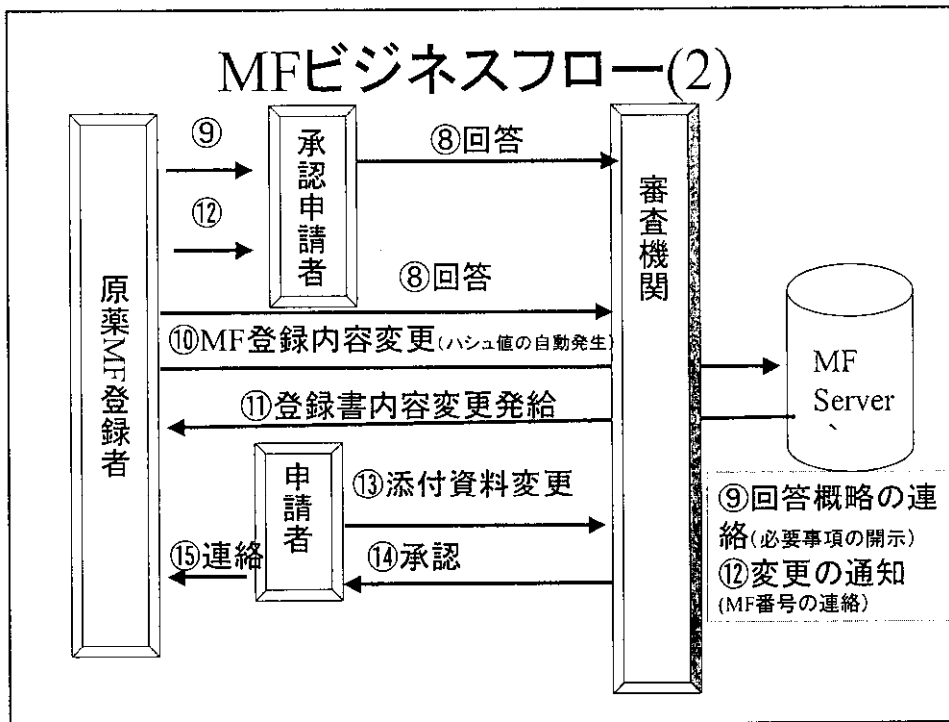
MFビジネスフロー(2)

原薬MF登録者

⑨

⑫

承認申請者

⑧回答

審査機関

⑧回答

⑩MF登録内容変更(ハシュ値の自動発生)

MF Server

⑪登録書内容変更発給

申請者

⑬添付資料変更

⑭承認

⑮連絡

⑨回答概略の連絡(必要事項の開示)

⑫変更の通知(MF番号の連絡)